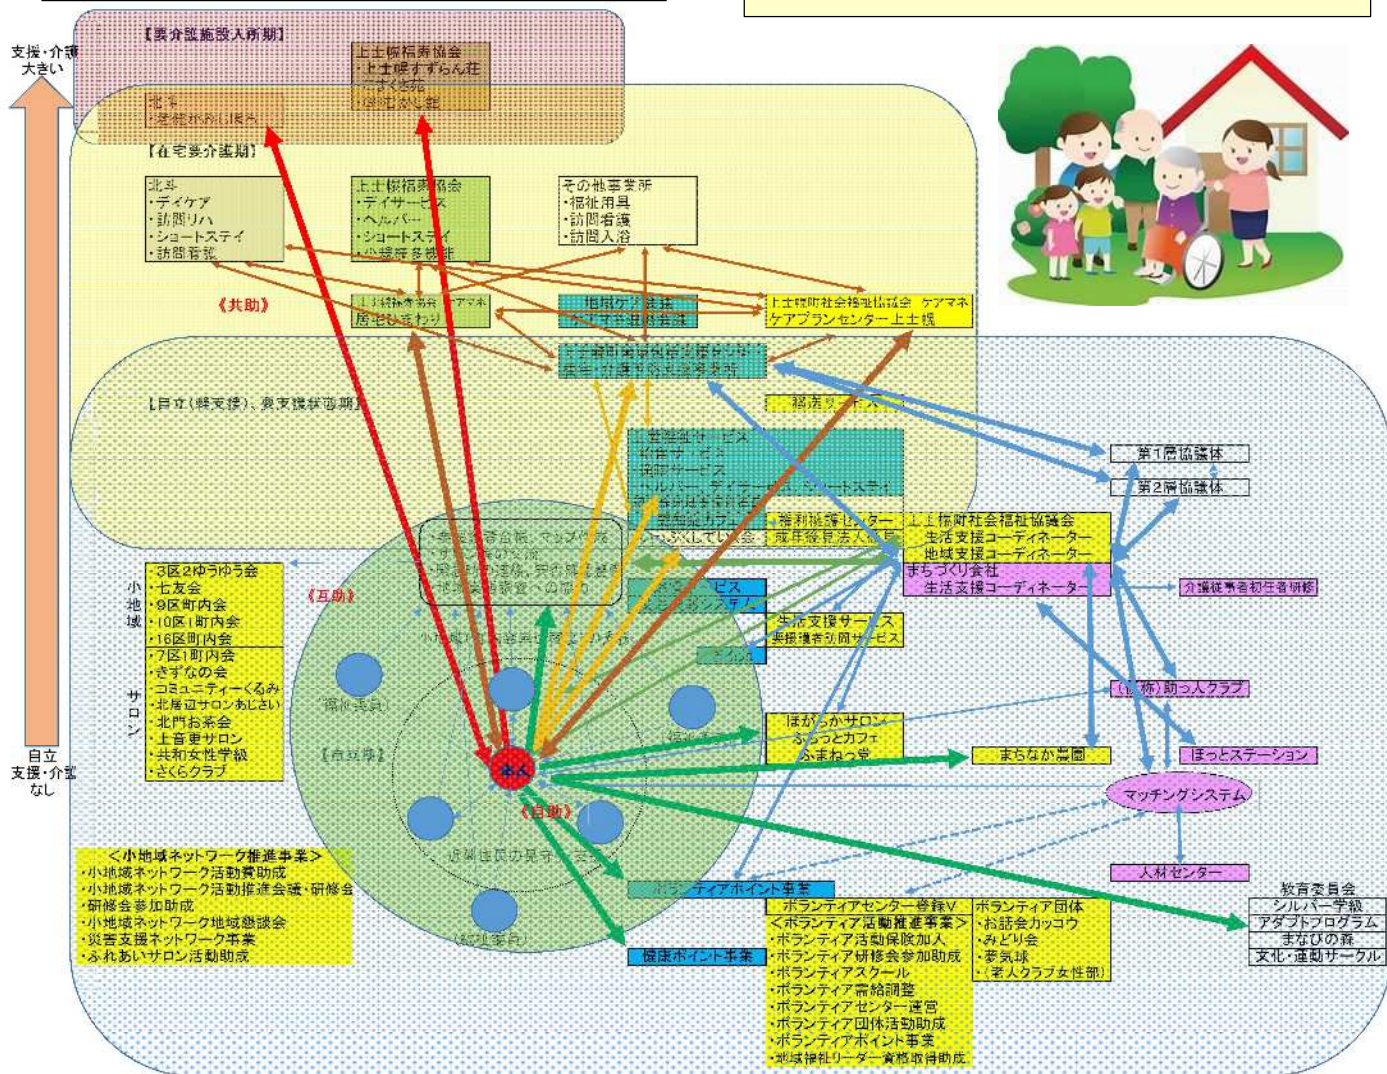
支援・介護 大きい

【要介護施設入所期】

上士幌福寿協会
・上士幌すずらん荘
・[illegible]
・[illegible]

北斗
・老健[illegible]

【在宅要介護期】

北斗
・デイケア
・訪問リハ
・ショートステイ
・訪問看護

上士幌福寿協会
・デイサービス
・ヘルパー
・ショートステイ
・小規模多機能

その他事業所
・福祉用具
・訪問看護
・訪問入浴

《共助》

上士幌福寿協会 ケアマネ
居宅ひまわり

地域ケア会議
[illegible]

上士幌町社会福祉協議会 ケアマネ
ケアプランセンター上士幌

上士幌町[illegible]
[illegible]

【自立(要支援)、要支援状態期】

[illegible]

上士幌サービス
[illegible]
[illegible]
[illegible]
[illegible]

第1層協議体

第2層協議体

権利擁護センター
成年後見法人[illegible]

上士幌町社会福祉協議会
生活支援コーディネーター
地域支援コーディネーター

まちづくり会社
生活支援コーディネーター

介護従事者初任者研修

・3区2ゆうゆう会
・七友会
・9区町内会
・10区1町内会
・16区町内会

小地域

《互助》

・7区1町内会
・きずなの会
・コミュニティーくるみ
・北居辺サロンあじさい
・北門お茶会
・上音更サロン
・共和女性学級
・さくらクラブ

サロン

生活支援サービス
要援護者訪問サービス

(仮称)助っ人クラブ

ほがらかサロン
ぷらっとカフェ
ふまねっ党

まちなか農園

ほっとステーション

本人

《自助》

【自立期】

マッチングシステム

自立
支援・介護
なし

<小地域ネットワーク推進事業>
・小地域ネットワーク活動費助成
・小地域ネットワーク活動推進会議・研修会
・研修会参加助成
・小地域ネットワーク地域懇談会
・災害支援ネットワーク事業
・ふれあいサロン活動助成

ボランティアポイント事業

人材センター

ボランティアセンター登録V
<ボランティア活動推進事業>
・ボランティア活動保険加入
・ボランティア研修会参加助成
・ボランティアスクール
・ボランティア需給調整
・ボランティアセンター運営
・ボランティア団体活動助成
・ボランティアポイント事業
・地域福祉リーダー資格取得助成

ボランティア団体
・お話会カッコウ
・みどり会
・夢気球
・(老人クラブ女性部)

教育委員会
シルバー学級
アダプトプログラム
まなびの森
文化・運動サークル

健康ポイント事業